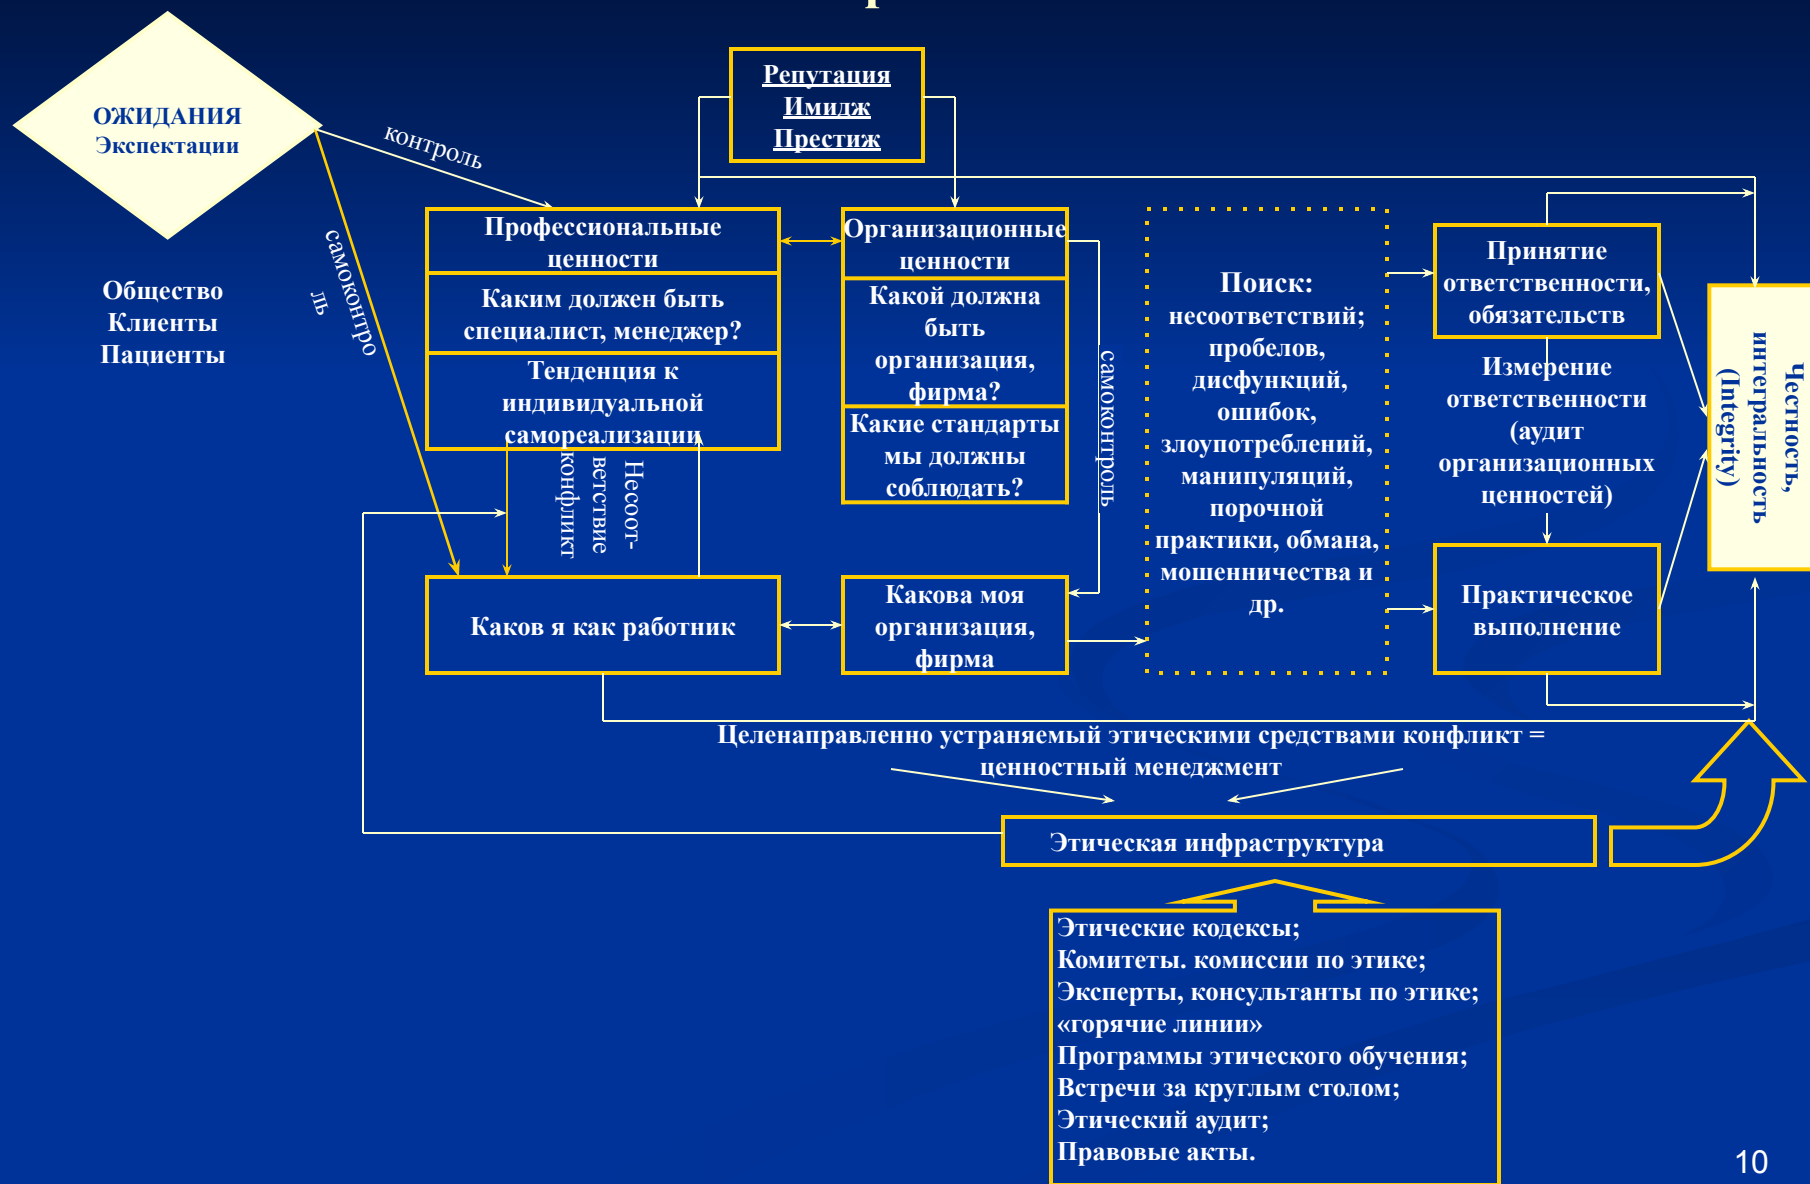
ОЖИДАНИЯ
Экспектации

контроль

самоконтроль

Общество
Клиенты
Пациенты

Репутация
Имидж
Престиж

Профессиональные ценности

Каким должен быть специалист, менеджер?

Тенденция к индивидуальной самореализации

Несоответствие
конфликт

Организационные ценности

Какой должна быть организация, фирма?

Какие стандарты мы должны соблюдать?

самоконтроль

Поиск: несоответствий; пробелов, дисфункций, ошибок, злоупотреблений, манипуляций, порочной практики, обмана, мошенничества и др.

Принятие ответственности, обязательств

Измерение ответственности (аудит организационных ценностей)

Практическое выполнение

Честность, интегральность (Integrity)

Каков я как работник

Какова моя организация, фирма

Целенаправленно устраняемый этическими средствами конфликт = ценностный менеджмент

Этическая инфраструктура

Этические кодексы;
Комитеты. комиссии по этике;
Эксперты, консультанты по этике;
«горячие линии»
Программы этического обучения;
Встречи за круглым столом;
Этический аудит;
Правовые акты.

10